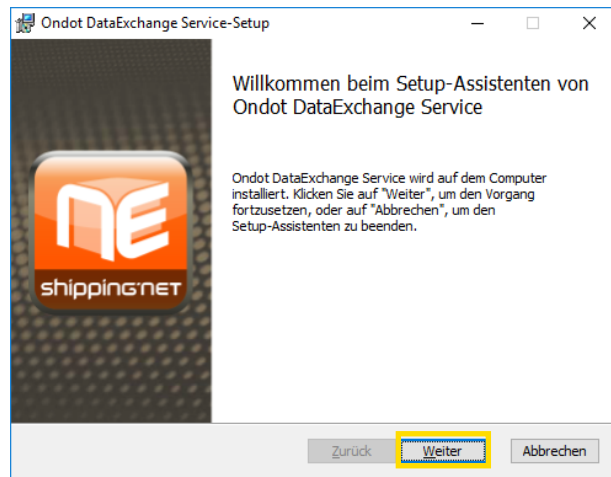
Ondot DataExchange Service-Setup

NE
shipping·net

Willkommen beim Setup-Assistenten von Ondot DataExchange Service

Ondot DataExchange Service wird auf dem Computer installiert. Klicken Sie auf "Weiter", um den Vorgang fortzusetzen, oder auf "Abbrechen", um den Setup-Assistenten zu beenden.

Zurück
Weiter
Abbrechen